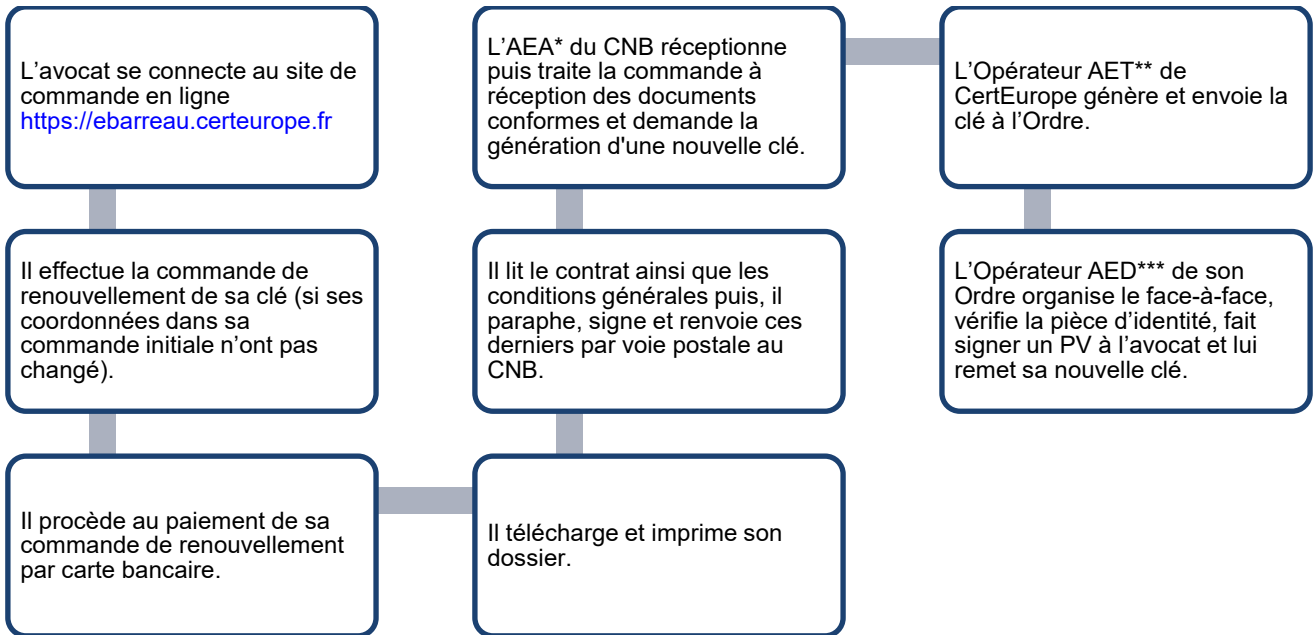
L’avocat se connecte au site de commande en ligne https://ebarreau.certeurope.fr

Il effectue la commande de renouvellement de sa clé (si ses coordonnées dans sa commande initiale n’ont pas changé).

Il procède au paiement de sa commande de renouvellement par carte bancaire.

Il télécharge et imprime son dossier.

Il lit le contrat ainsi que les conditions générales puis, il paraphe, signe et renvoie ces derniers par voie postale au CNB.

L’AEA* du CNB réceptionne puis traite la commande à réception des documents conformes et demande la génération d'une nouvelle clé.

L’Opérateur AET** de CertEurope génère et envoie la clé à l’Ordre.

L’Opérateur AED*** de son Ordre organise le face-à-face, vérifie la pièce d’identité, fait signer un PV à l’avocat et lui remet sa nouvelle clé.